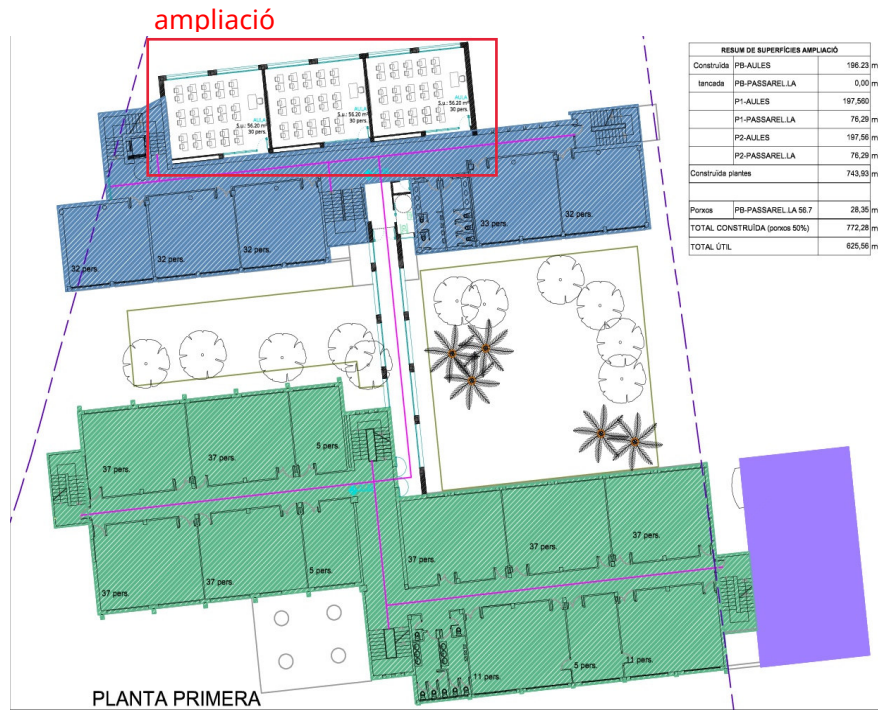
ampliació

| RESUM DE SUPERFÍCIES AMPLIACIÓ | | | |
|---|---|---|---|
| Construïda | PB-AULES | 196.23 | m |
| tancada | PB-PASSAREL.LA | 0,00 | m |
| | P1-AULES | 197,560 | |
| | P1-PASSAREL.LA | 76,29 | m |
| | P2-AULES | 197,56 | m |
| | P2-PASSAREL.LA | 76,29 | m |
| Construïda plantes | | 743,93 | m |
| | | | |
| Porxos | PB-PASSAREL.LA 56.7 | 28,35 | m |
| TOTAL CONSTRUÏDA (porxos 50%) | | 772,28 | m |
| TOTAL ÚTIL | | 625,56 | m |

AULA S.u.: 56.20 m² 30 pers.

AULA S.u.: 56.20 m² 30 pers.

AULA S.u.: 56.20 m² 30 pers.

32 pers.

32 pers.

32 pers.

23 pers.

32 pers.

37 pers.

37 pers.

5 pers.

37 pers.

37 pers.

5 pers.

37 pers.

37 pers.

37 pers.

11 pers.

5 pers.

11 pers.

PLANTA PRIMERA